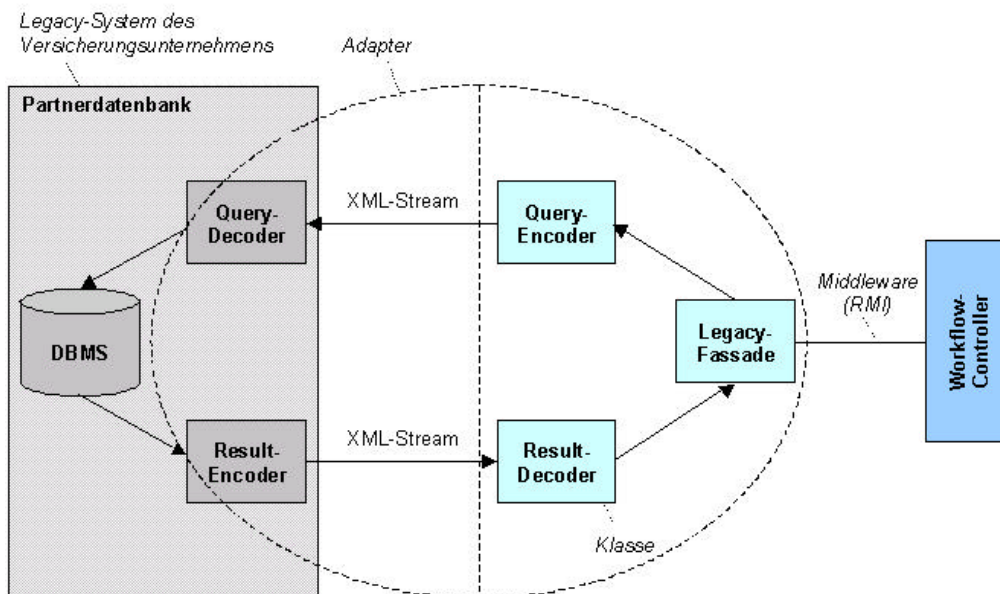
Legacy-System des Versicherungsunternehmens

Adapter

Partnerdatenbank

Query-Decoder

XML-Stream

Query-Encoder

DBMS

Legacy-Fassade

Middleware (RMI)

Workflow-Controller

Result-Encoder

XML-Stream

Result-Decoder

Klasse